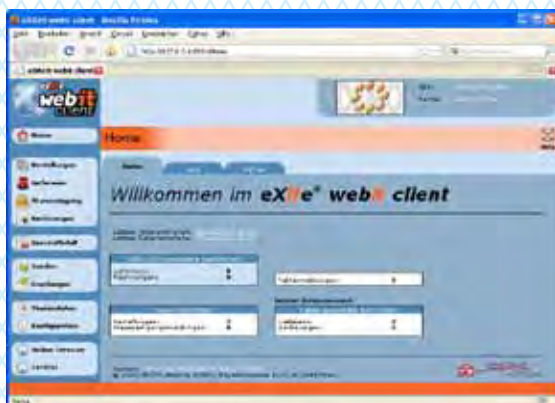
eXite® webIT client - Mozilla Firefox

Datei Bearbeiten Ansicht Chronik Lesezeichen Extras Hilfe

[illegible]

eXite® webIT client

webIT client

Home

Home

Bestellungen

Lieferung

Warenempfang

Rechnungen

Home

Willkommen im eXite® webIT client

Kunden

Einstellungen

Passwort

Online Hilfe

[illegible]

Status